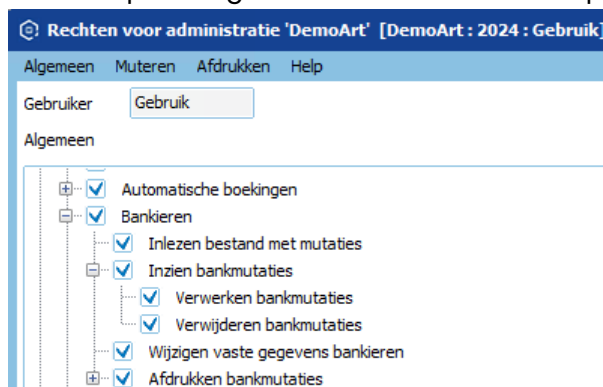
Rechten voor administratie 'DemoArt' [DemoArt : 2024 : Gebruik]

Algemeen Muteren Afdrukken Help

Gebruiker Gebruik

Algemeen

Automatische boekingen
Bankieren
Inlezen bestand met mutaties
Inzien bankmutaties
Verwerken bankmutaties
Verwijderen bankmutaties
Wijzigen vaste gegevens bankieren
Afdrukken bankmutaties